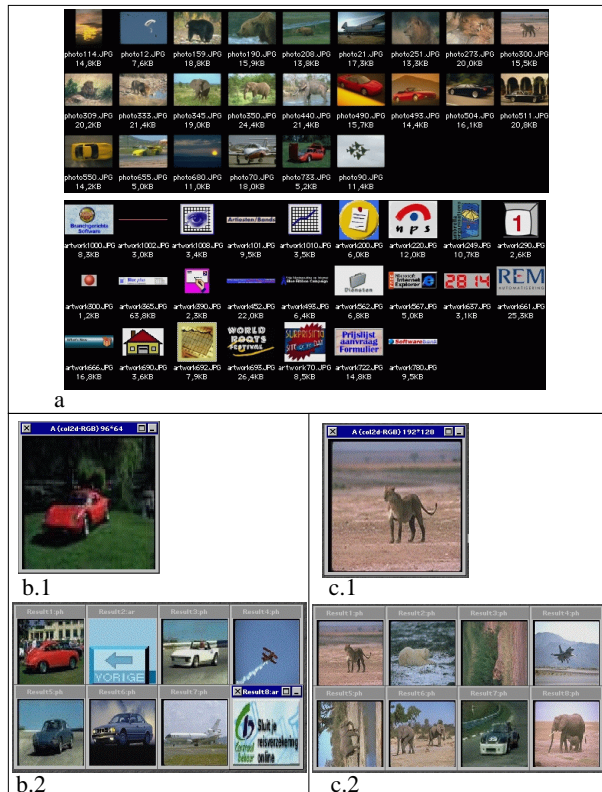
photo114.JPG 14,8KB
photo12.JPG 7,6KB
photo159.JPG 18,8KB
photo190.JPG 15,9KB
photo208.JPG 13,8KB
photo21.JPG 17,3KB
photo251.JPG 13,3KB
photo273.JPG 20,0KB
photo300.JPG 15,5KB
photo309.JPG 20,2KB
photo333.JPG 21,4KB
photo345.JPG 19,0KB
photo350.JPG 24,4KB
photo440.JPG 21,4KB
photo490.JPG 15,7KB
photo493.JPG 14,4KB
photo504.JPG 16,1KB
photo511.JPG 20,8KB
photo550.JPG 14,2KB
photo655.JPG 5,0KB
photo680.JPG 11,0KB
photo70.JPG 18,0KB
photo733.JPG 5,2KB
photo90.JPG 11,4KB

artwork1000.JPG 8,3KB
artwork1002.JPG 3,0KB
artwork1008.JPG 3,4KB
artwork101.JPG 9,5KB
artwork1010.JPG 3,5KB
artwork200.JPG 6,0KB
artwork220.JPG 12,0KB
artwork249.JPG 10,7KB
artwork290.JPG 2,6KB
artwork300.JPG 1,2KB
artwork365.JPG 63,8KB
artwork390.JPG 2,3KB
artwork452.JPG 22,0KB
artwork493.JPG 6,4KB
artwork562.JPG 6,8KB
artwork567.JPG 5,0KB
artwork637.JPG 3,1KB
artwork661.JPG 25,3KB
artwork666.JPG 16,8KB
artwork690.JPG 3,6KB
artwork692.JPG 7,9KB
artwork693.JPG 26,4KB
artwork70.JPG 8,5KB
artwork722.JPG 14,8KB
artwork780.JPG 9,5KB

a

A (col2d-RGB) 96*64

b.1

A (col2d-RGB) 192*128

c.1

Result1:ph Result2:ar Result3:ph Result4:ph
Result5:ph Result6:ph Result7:ph Result8:ar

b.2

Result1:ph Result2:ph Result3:ph Result4:ph
Result5:ph Result6:ph Result7:ph Result8:ph

c.2